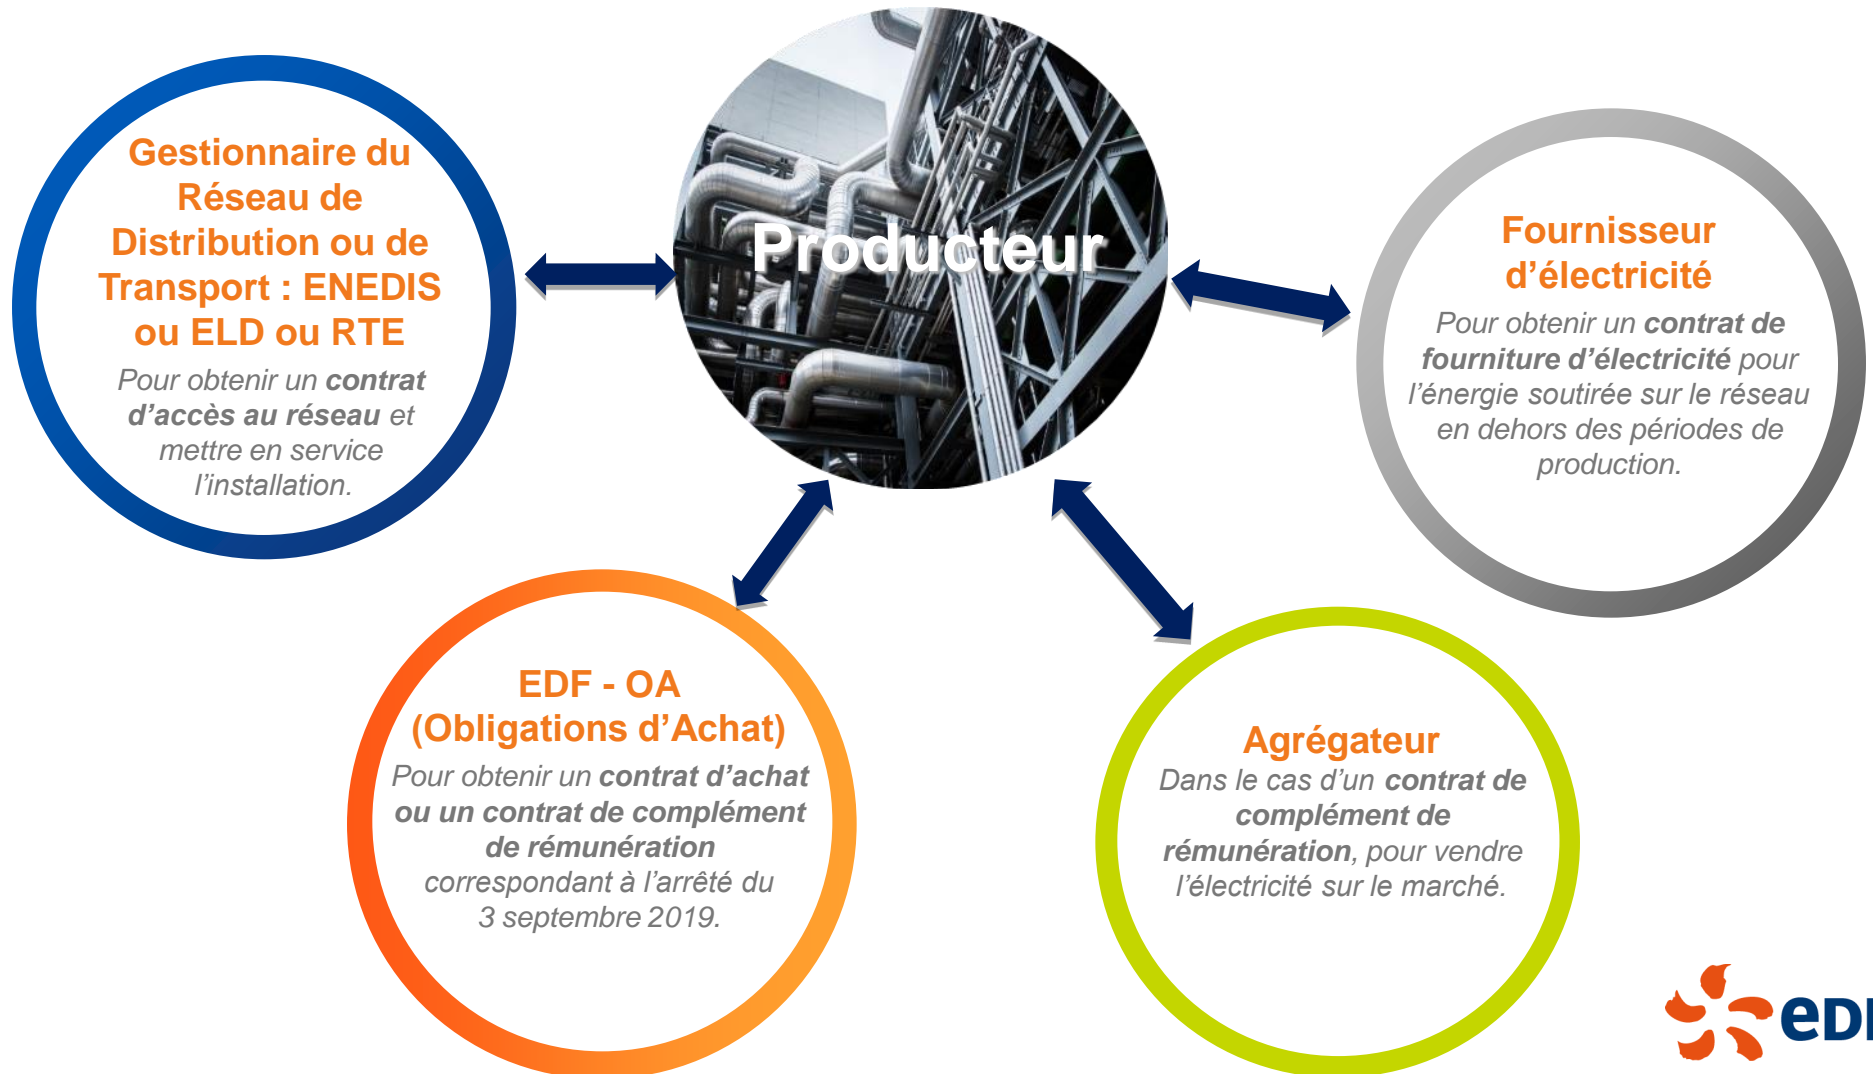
Producteur

Gestionnaire du Réseau de Distribution ou de Transport : ENEDIS ou ELD ou RTE

Pour obtenir un contrat d'accès au réseau et mettre en service l'installation.

Fournisseur d'électricité

Pour obtenir un contrat de fourniture d'électricité pour l'énergie soutirée sur le réseau en dehors des périodes de production.

EDF - OA (Obligations d'Achat)

Pour obtenir un contrat d'achat ou un contrat de complément de rémunération correspondant à l'arrêté du 3 septembre 2019.

Agrégateur

Dans le cas d'un contrat de complément de rémunération, pour vendre l'électricité sur le marché.

EDF